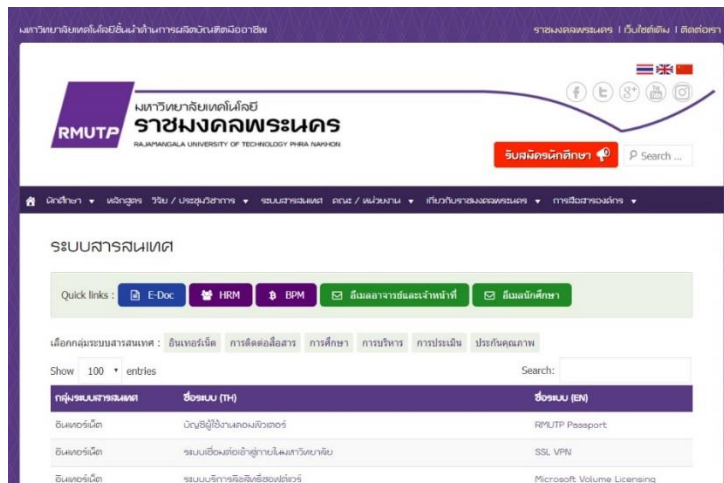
มหาวิทยาลัยเทคโนโลยีชั้นนำด้านการผลิตบัณฑิตมืออาชีพ

ราชมงคลพระนคร | เว็บไซต์เดิม | ติดต่อเรา

RMUTP มหาวิทยาลัยเทคโนโลยี ราชมงคลพระนคร RAJAMANGALA UNIVERSITY OF TECHNOLOGY PHRA NAKHON

รับสมัครนักศึกษา

Search ...

นักศึกษา ▾ หลักสูตร วิจัย / ประชุมวิชาการ ▾ ระบบสารสนเทศ คณะ / หน่วยงาน ▾ เกี่ยวกับราชมงคลพระนคร ▾ การสื่อสารองค์กร ▾

ระบบสารสนเทศ

Quick links : E-Doc HRM BPM อีเมลอาจารย์และเจ้าหน้าที่ อีเมลนักศึกษา

เลือกกลุ่มระบบสารสนเทศ : อินเทอร์เน็ต การติดต่อสื่อสาร การศึกษา การบริหาร การประเมิน ประกันคุณภาพ

Show 100 ▾ entries

Search:

| กลุ่มระบบสารสนเทศ | ชื่อระบบ (TH) | ชื่อระบบ (EN) |
|---|---|---|
| อินเทอร์เน็ต | บัญชีผู้ใช้งานคอมพิวเตอร์ | RMUTP Passport |
| อินเทอร์เน็ต | ระบบเชื่อมต่อเข้าสู่ภายในมหาวิทยาลัย | SSL VPN |
| อินเทอร์เน็ต | ระบบบริการลิขสิทธิ์ซอฟต์แวร์ | Microsoft Volume Licensing |